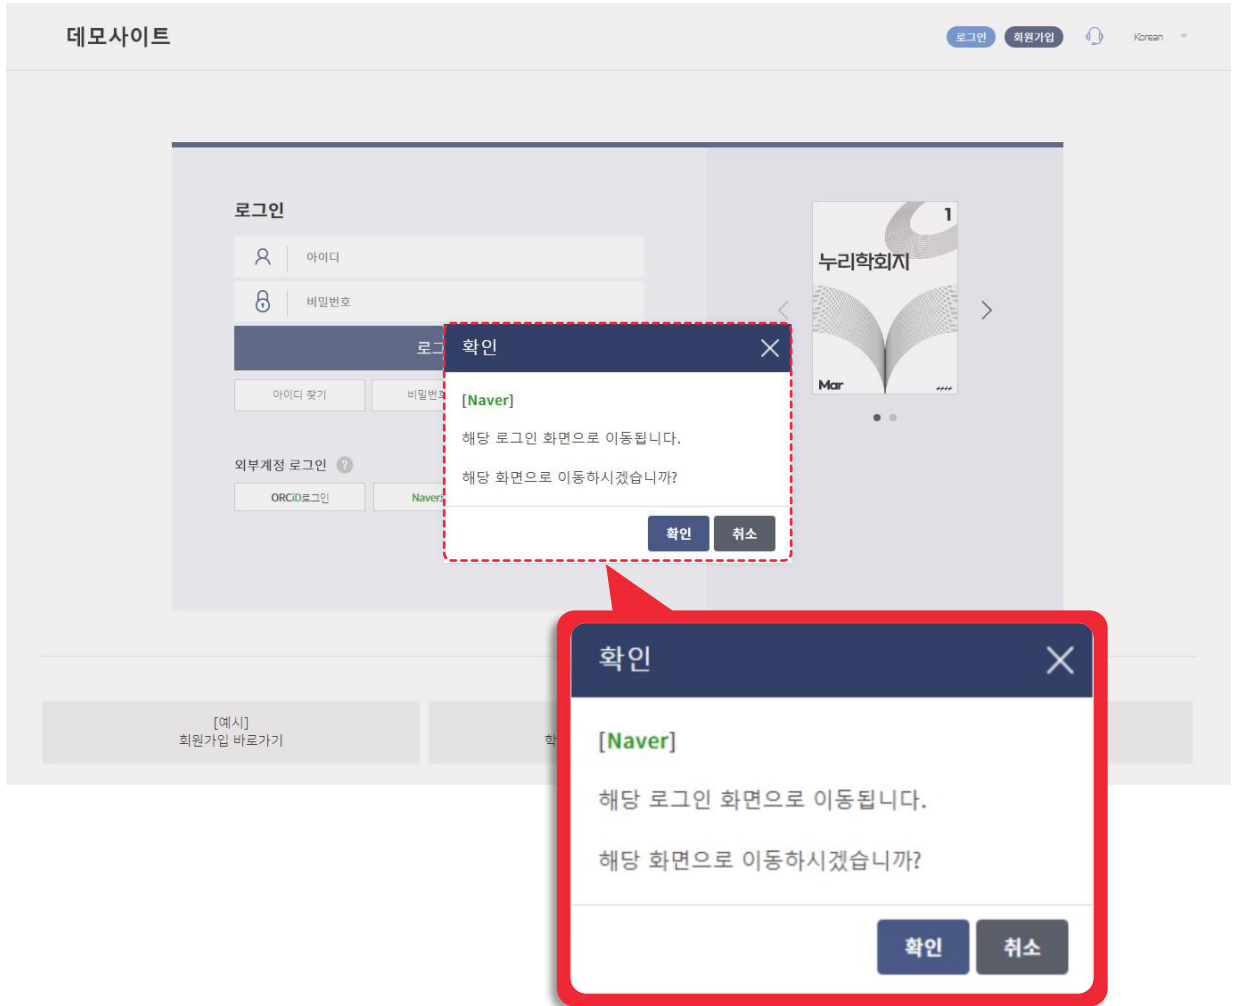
데모사이트

로그인 회원가입 Korean

로그인

아이디

비밀번호

로그

아이디 찾기 비밀번호

외부계정 로그인

ORCiD로그인 Naver

1
누리학회지
Mar

확인

[Naver]

해당 로그인 화면으로 이동됩니다.

해당 화면으로 이동하시겠습니까?

확인 취소

[예시]
회원가입 바로가기

학

확인

[Naver]

해당 로그인 화면으로 이동됩니다.

해당 화면으로 이동하시겠습니까?

확인 취소